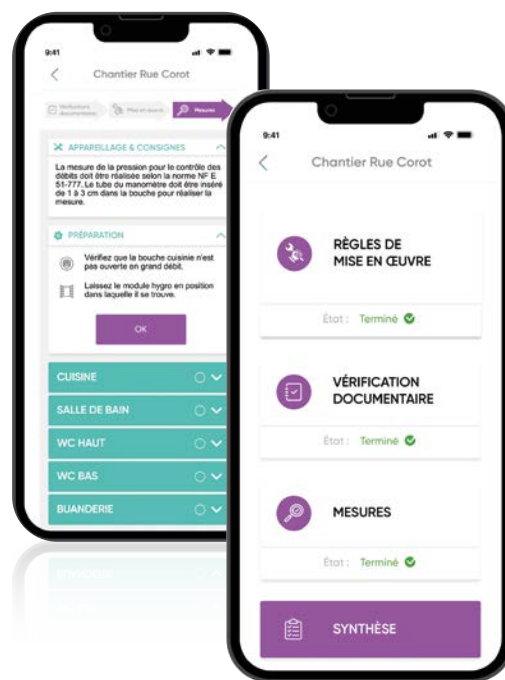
9:41

Chantier Rue Corot

Vérifications documentaires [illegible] Mesures

APPAREILLAGE & CONSIGNES

La mesure de la pression pour le contrôle des débits doit être réalisée selon la norme NF E 51-777. Le tube du manomètre doit être inséré de 1 à 3 cm dans la bouche pour réaliser la mesure.

PRÉPARATION

Vérifiez que la bouche cuisinie n'est pas ouverte en grand débit.

Laissez le module hygro en position dans laquelle il se trouve.

OK

CUISINE

SALLE DE BAIN

WC HAUT

WC BAS

BUANDERIE

9:41

Chantier Rue Corot

RÈGLES DE MISE EN ŒUVRE

État : Terminé

VÉRIFICATION DOCUMENTAIRE

État : Terminé

MESURES

État : Terminé

SYNTHÈSE